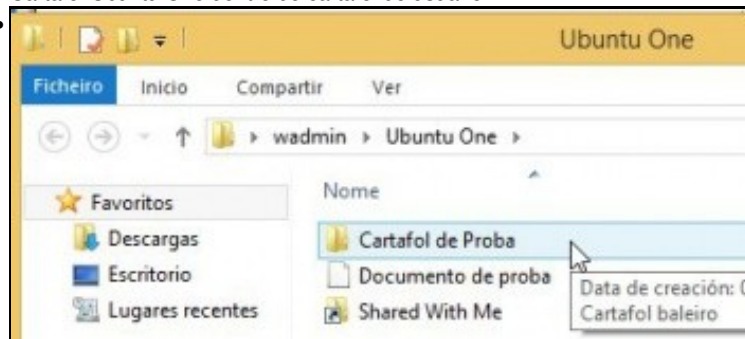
Ubuntu One

Ficheiro Inicio Compartir Ver

▸ wadmin ▸ Ubuntu One ▸

Favoritos
Descargas
Escritorio
Lugares recentes

Nome
Cartafol de Proba
Documento de proba
Shared With Me

Data de creación: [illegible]
Cartafol baleiro